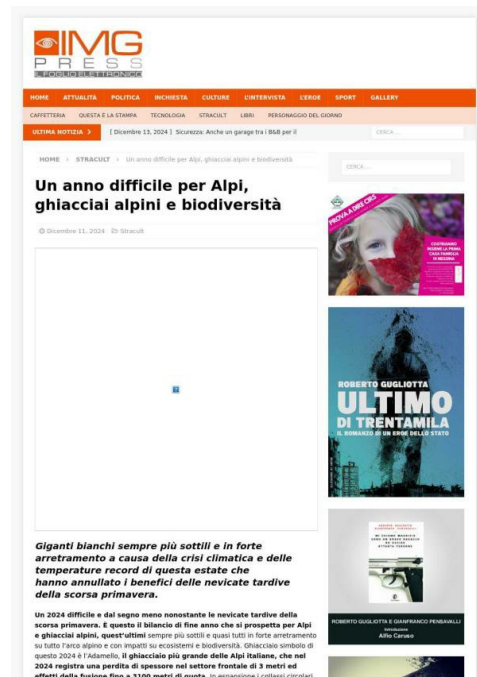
IMG
PRESS
IL FOGLIO ELETTRONICO

HOME ATTUALITÀ POLITICA INCHIESTA CULTURE L'INTERVISTA L'EROE SPORT GALLERY

CAFFETTERIA QUESTA È LA STAMPA TECNOLOGIA STRACULT LIBRI PERSONAGGIO DEL GIORNO

ULTIMA NOTIZIA > [ Dicembre 13, 2024 ] Sicurezza: Anche un garage tra i B&B per il

CERCA ...

HOME > STRACULT > Un anno difficile per Alpi, ghiacciai alpini e biodiversità

CERCA ...

Un anno difficile per Alpi, ghiacciai alpini e biodiversità

Dicembre 11, 2024 Stracult

ROBERTO GUGLIOTTA
ULTIMO
DI TRENTAMILA
IL ROMANZO DI UN EROE DELLO STATO

ROBERTO GUGLIOTTA E GIANFRANCO PENSAVALLI
Introduzione
Alfio Caruso

Giganti bianchi sempre più sottili e in forte arretramento a causa della crisi climatica e delle temperature record di questa estate che hanno annullato i benefici delle nevicate tardive della scorsa primavera.

Un 2024 difficile e dal segno meno nonostante le nevicate tardive della scorsa primavera. È questo il bilancio di fine anno che si prospetta per Alpi e ghiacciai alpini, quest'ultimi sempre più sottili e quasi tutti in forte arretramento su tutto l'arco alpino e con impatti su ecosistemi e biodiversità. Ghiacciaio simbolo di questo 2024 è l'Adamello, il ghiacciaio più grande delle Alpi italiane, che nel 2024 registra una perdita di spessore nel settore frontale di 3 metri ed effetti della fusione fino a 3100 metri di quota. In espansione i collassi circolari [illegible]